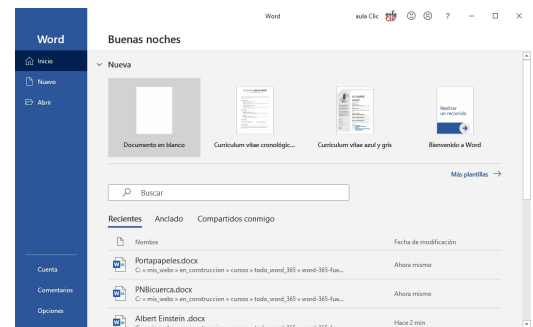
Word

aula Clic

?

Word

Inicio

Nuevo

Abrir

Cuenta

Comentarios

Opciones

Buenas noches

Nueva

Documento en blanco

Curriculum vitae cronológic...

Curriculum vitae azul y gris

Realizar un recorrido

Bienvenido a Word

Más plantillas

Buscar

Recientes

Anclado

Compartidos conmigo

Nombre

Fecha de modificación

Portapapeles.docx

C: » mis_webs » en_construccion » cursos » todo_word_365 » word-365-fue...

Ahora mismo

PNBicuerca.docx

C: » mis_webs » en_construccion » cursos » todo_word_365 » word-365-fue...

Ahora mismo

Albert Einstein .docx

Hace 2 min